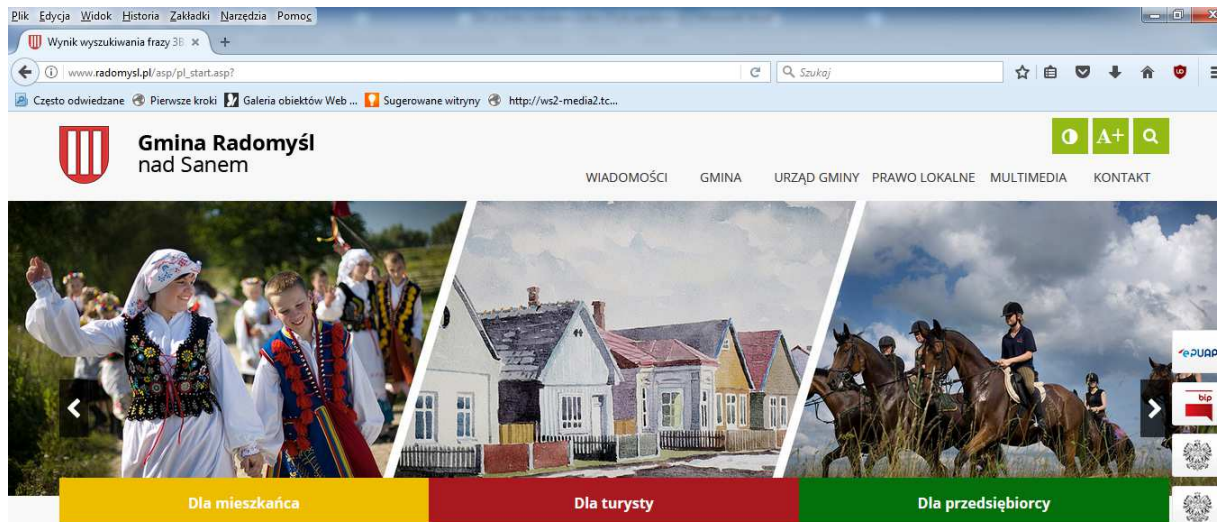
Plik Edycja Widok Historia Zakładki Narzędzia Pomoc

Wynik wyszukiwania frazy 3B ×

www.radomysl.pl/asp/pl_start.asp?

Szukaj

Często odwiedzane Pierwsze kroki Galeria obiektów Web ... Sugerowane witryny http://ws2-media2.tc...

Gmina Radomyśl nad Sanem

A+

WIADOMOŚCI GMINA URZĄD GMINY PRAWO LOKALNE MULTIMEDIA KONTAKT

ePUAP

bip

Dla mieszkańca

Dla turysty

Dla przedsiębiorcy